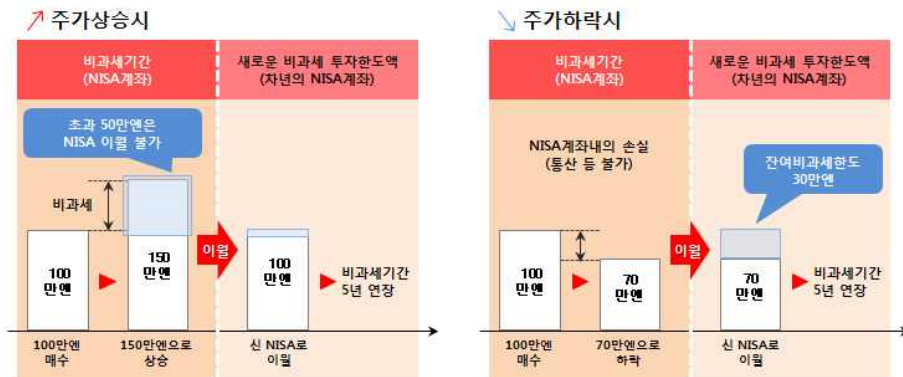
↗ 주가상승시

비과세기간 (NISA계좌)

새로운 비과세 투자한도액 (차년의 NISA계좌)

초과 50만엔은 NISA 이월 불가

비과세

100 만엔

150 만엔

이월

100 만엔

비과세기간 5년 연장

100만엔 매수

150만엔으로 상승

신 NISA로 이월

↘ 주가하락시

비과세기간 (NISA계좌)

새로운 비과세 투자한도액 (차년의 NISA계좌)

NISA계좌내의 손실 (통산 등 불가)

잔여비과세한도 30만엔

100 만엔

70 만엔

이월

70 만엔

비과세기간 5년 연장

100만엔 매수

70만엔으로 하락

신 NISA로 이월